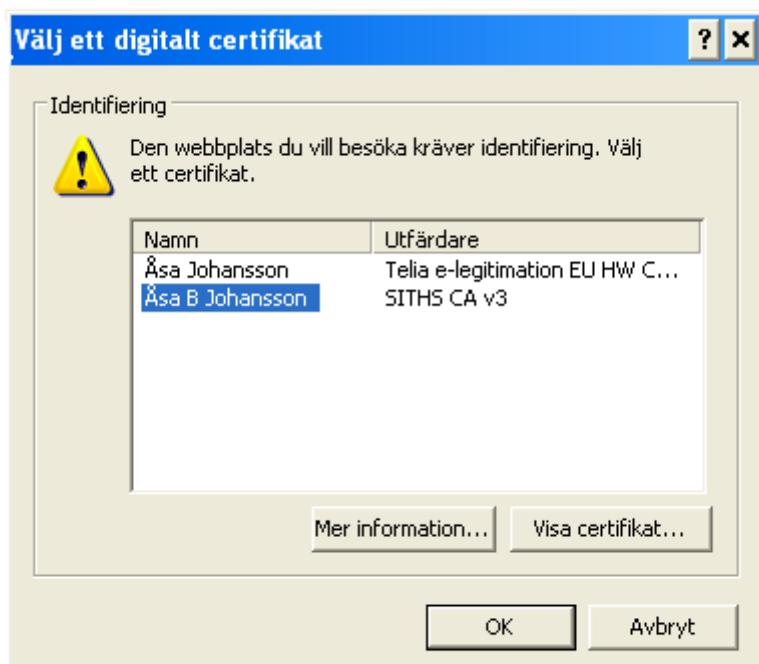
Välj ett digitalt certifikat

?

×

Identifiering

Den webbplats du vill besöka kräver identifiering. Välj ett certifikat.

| Namn | Utfärdare |
|---|---|
| Åsa Johansson | Telia e-legitimation EU HW C... |
| Åsa B Johansson | SITHS CA v3 |

Mer information...

Visa certifikat...

OK

Avbryt